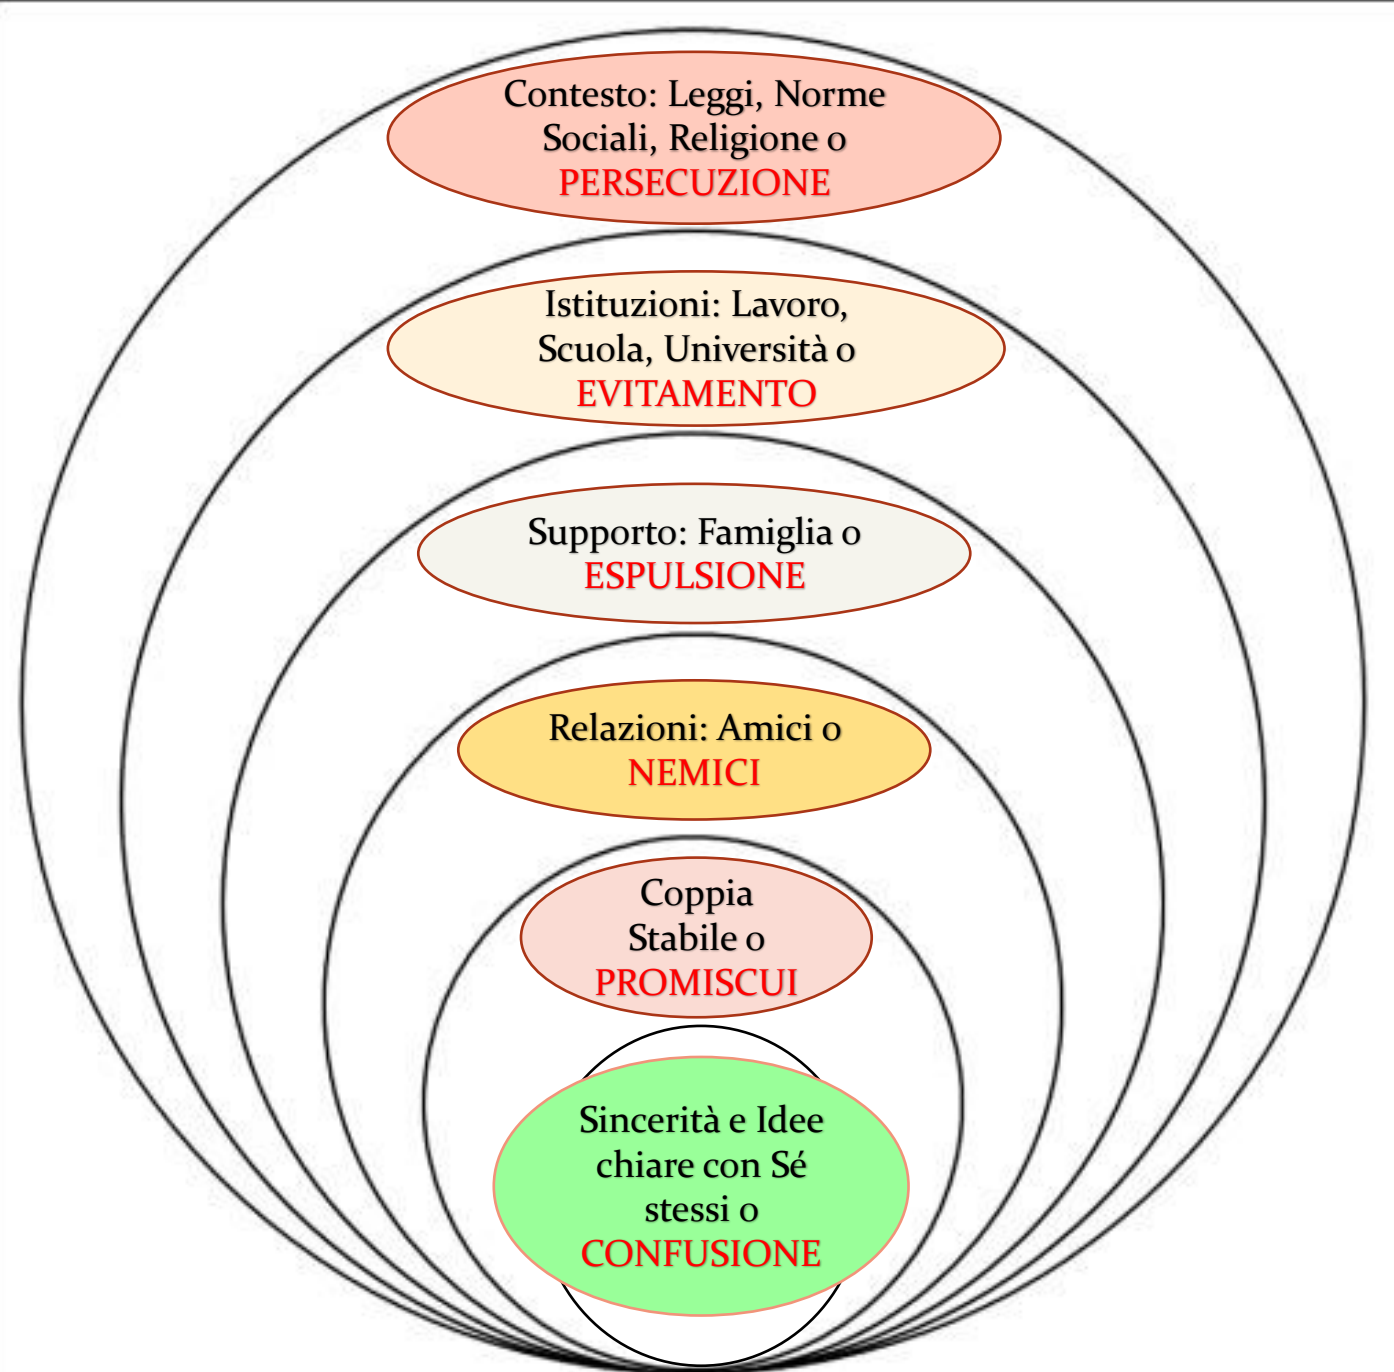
Contesto: Leggi, Norme Sociali, Religione o PERSECUZIONE

Istituzioni: Lavoro, Scuola, Università o EVITAMENTO

Supporto: Famiglia o ESPULSIONE

Relazioni: Amici o NEMICI

Coppia Stabile o PROMISCUI

Sincerità e Idee chiare con Sé stessi o CONFUSIONE